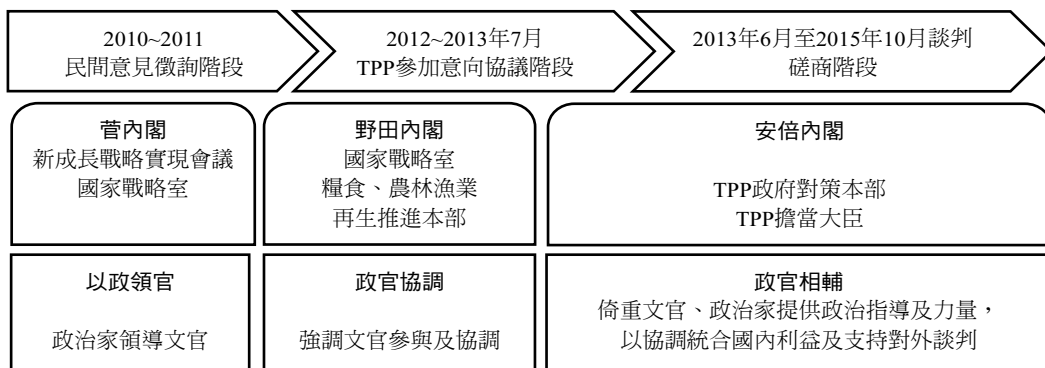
2010~2011
民間意見徵詢階段

2012~2013年7月
TPP參加意向協議階段

2013年6月至2015年10月談判
磋商階段

菅內閣
新成長戰略實現會議
國家戰略室

野田內閣
國家戰略室
糧食、農林漁業
再生推進本部

安倍內閣
TPP政府對策本部
TPP擔當大臣

以政領官
政治家領導文官

政官協調
強調文官參與及協調

政官相輔
倚重文官、政治家提供政治指導及力量，
以協調統合國內利益及支持對外談判